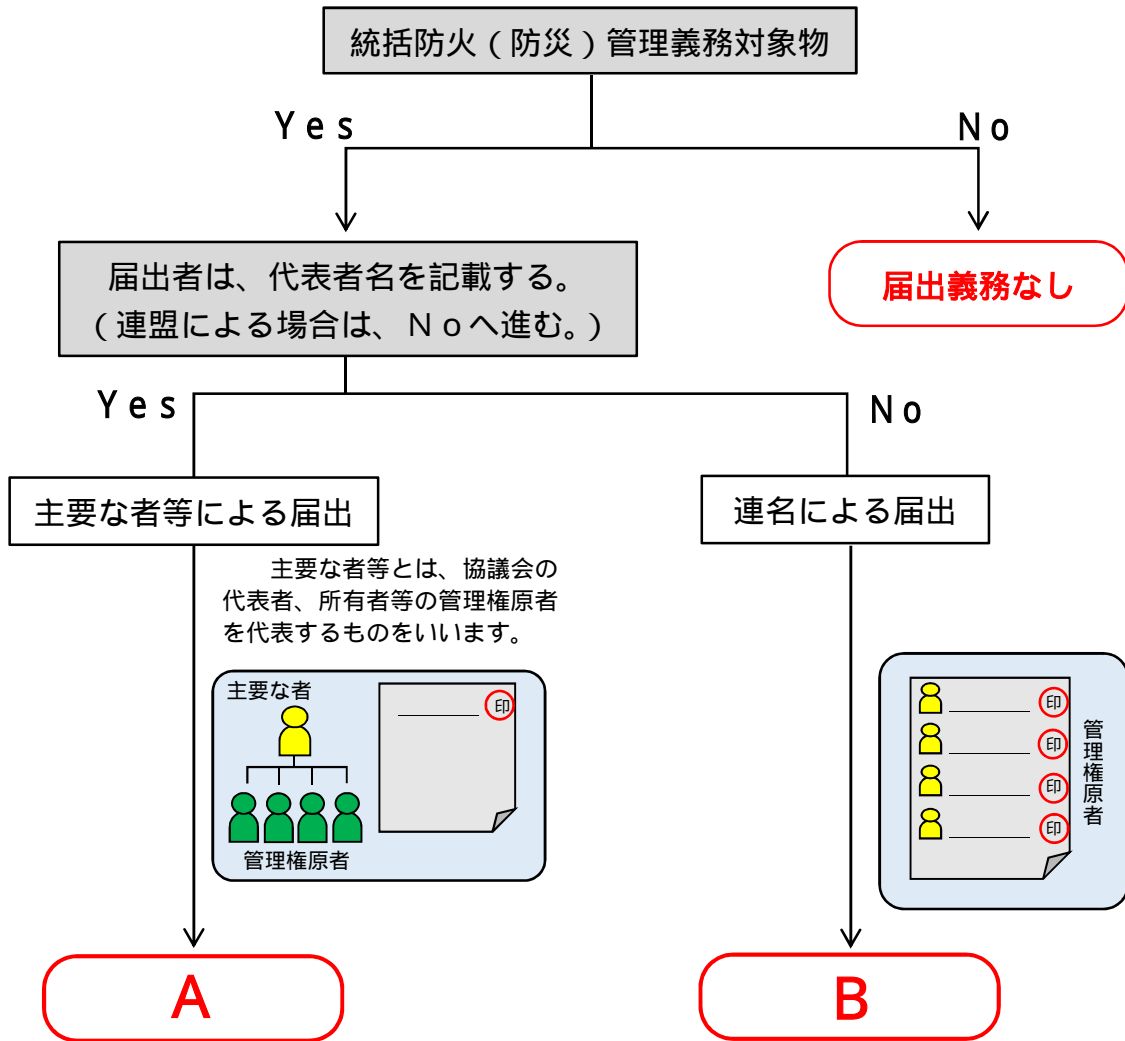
統括防火（防災）管理義務対象物

Ｙｅｓ

Ｎｏ

届出者は、代表者名を記載する。（連盟による場合は、Ｎｏへ進む。）

届出義務なし

Ｙｅｓ

Ｎｏ

主要な者等による届出

連名による届出

主要な者等とは、協議会の代表者、所有者等の管理権原者を代表するものをいいます。

主要な者

印

管理権原者

印

印

印

印

管理権原者

A

B